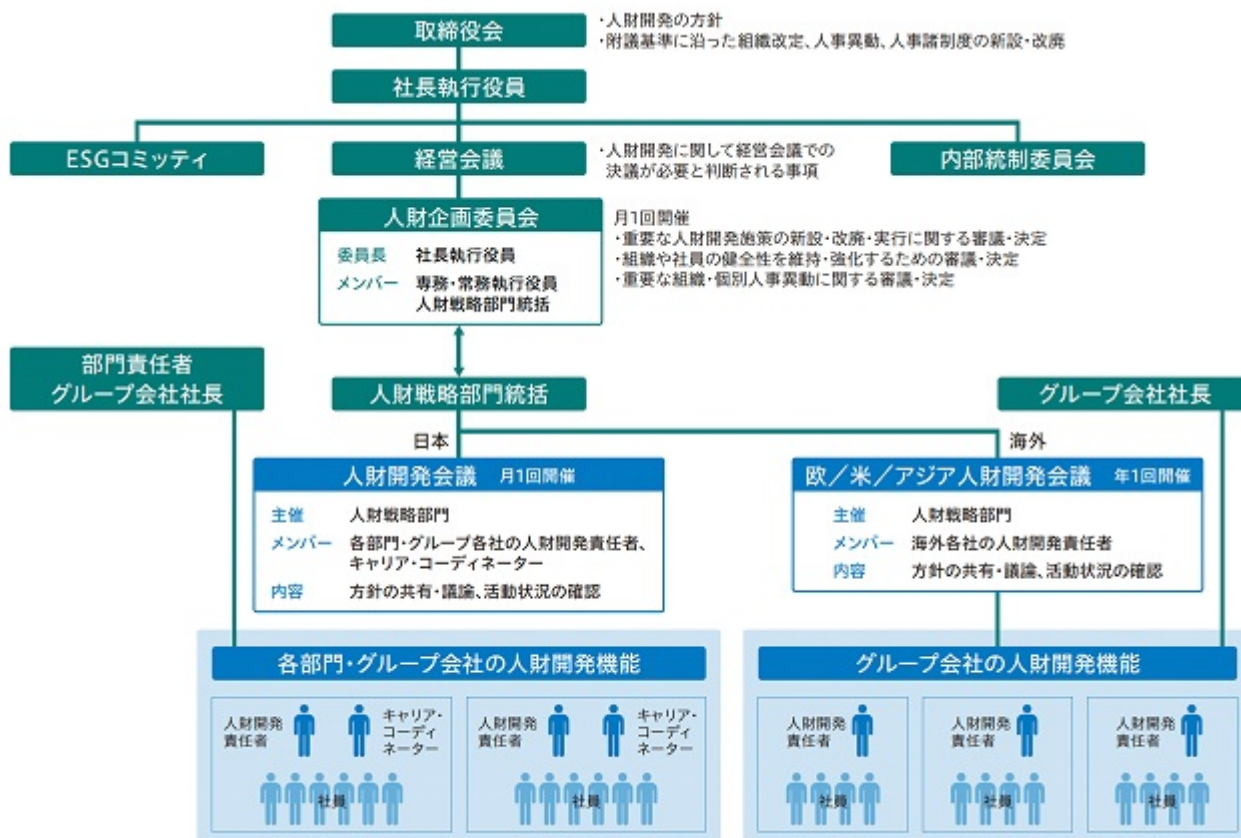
取締役会

・人財開発の方針
・附議基準に沿った組織改定、人事異動、人事諸制度の新設・改廃

社長執行役員

ESGコミッティ

経営会議

・人財開発に関して経営会議での決議が必要と判断される事項

内部統制委員会

人財企画委員会

委員長　社長執行役員
メンバー　専務・常務執行役員
人財戦略部門統括

月1回開催
・重要な人財開発施策の新設・改廃・実行に関する審議・決定
・組織や社員の健全性を維持・強化するための審議・決定
・重要な組織・個別人事異動に関する審議・決定

部門責任者
グループ会社社長

人財戦略部門統括

グループ会社社長

日本

海外

人財開発会議　月1回開催

主催　人財戦略部門
メンバー　各部門・グループ各社の人財開発責任者、キャリア・コーディネーター
内容　方針の共有・議論、活動状況の確認

欧／米／アジア人財開発会議　年1回開催

主催　人財戦略部門
メンバー　海外各社の人財開発責任者
内容　方針の共有・議論、活動状況の確認

各部門・グループ会社の人財開発機能

人財開発責任者　キャリア・コーディネーター
社員

人財開発責任者　キャリア・コーディネーター
社員

グループ会社の人財開発機能

人財開発責任者
社員

人財開発責任者
社員

人財開発責任者
社員